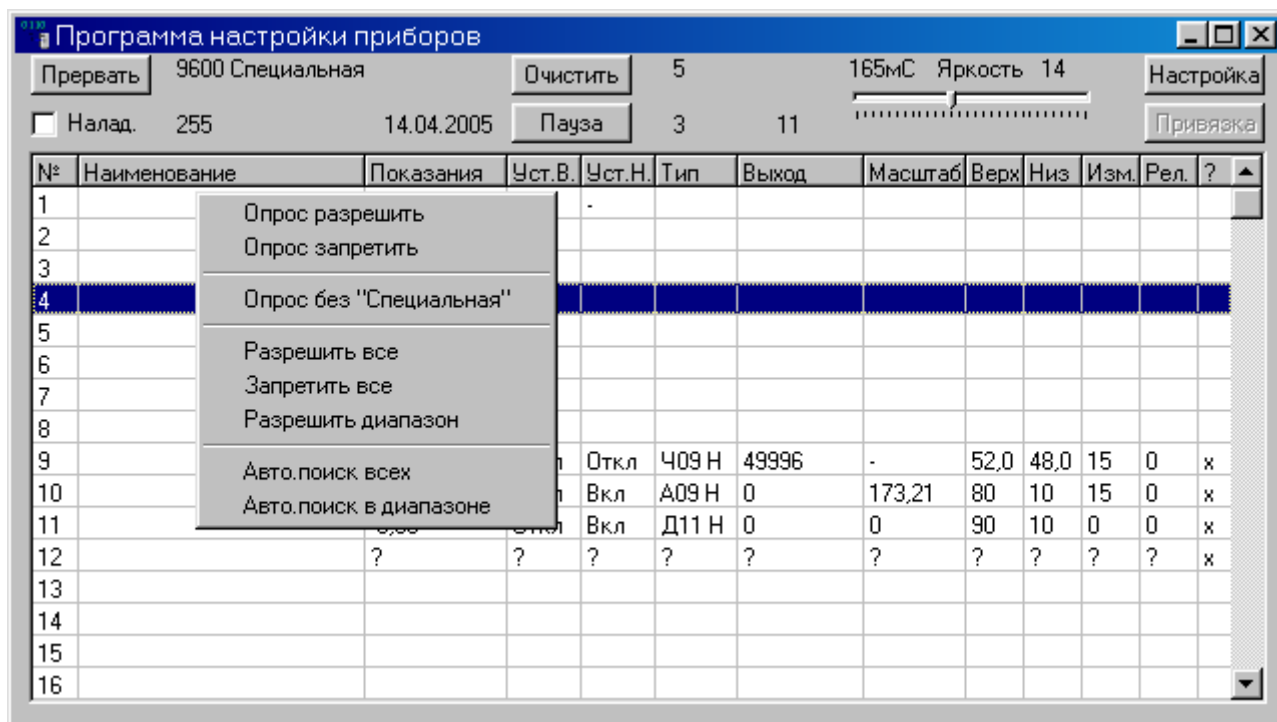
Программа настройки приборов

Прервать 9600 Специальная Очистить 5 165мС Яркость 14 Настройка

Налад. 255 14.04.2005 Пауза 3 11 Привязка

| № | Наименование | Показания | Уст.В. | Уст.Н. | Тип | Выход | Масштаб | Верх | Низ | Изм. | Рел. | ? |
|---|---|---|---|---|---|---|---|---|---|---|---|---|
| 1 | | | | - | | | | | | | | |
| 2 | | | | | | | | | | | | |
| 3 | | | | | | | | | | | | |
| 4 | | | | | | | | | | | | |
| 5 | | | | | | | | | | | | |
| 6 | | | | | | | | | | | | |
| 7 | | | | | | | | | | | | |
| 8 | | | | | | | | | | | | |
| 9 | | | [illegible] | Откл | Ч09 Н | 49996 | - | 52,0 | 48,0 | 15 | 0 | x |
| 10 | | | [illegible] | Вкл | А09 Н | 0 | 173,21 | 80 | 10 | 15 | 0 | x |
| 11 | | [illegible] | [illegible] | Вкл | Д11 Н | 0 | 0 | 90 | 10 | 0 | 0 | x |
| 12 | | ? | ? | ? | ? | ? | ? | ? | ? | ? | ? | x |
| 13 | | | | | | | | | | | | |
| 14 | | | | | | | | | | | | |
| 15 | | | | | | | | | | | | |
| 16 | | | | | | | | | | | | |

Опрос разрешить
Опрос запретить
Опрос без "Специальная"
Разрешить все
Запретить все
Разрешить диапазон
Авто.поиск всех
Авто.поиск в диапазоне